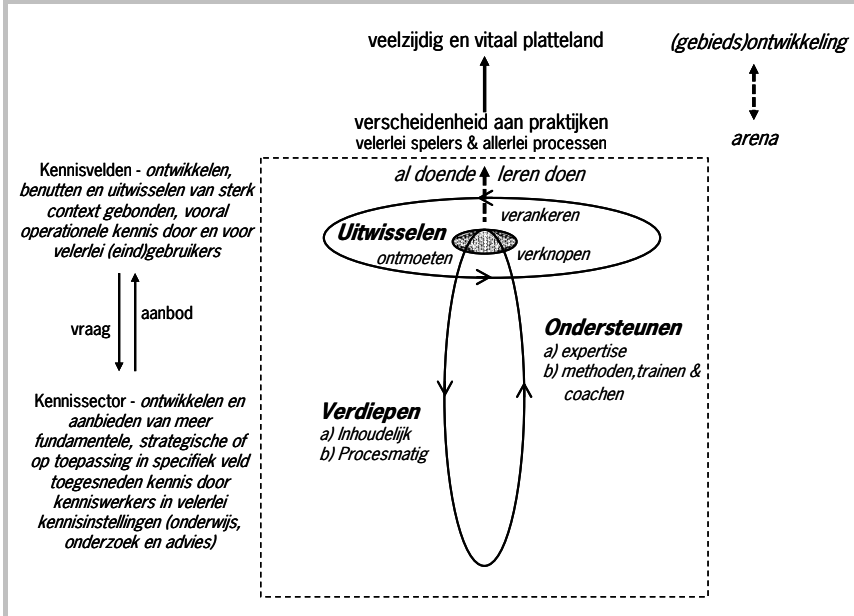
veelzijdig en vitaal platteland

(gebieds)ontwikkeling

arena

verscheidenheid aan praktijken
velerlei spelers & allerlei processen

Kennisvelden - ontwikkelen, benutten en uitwisselen van sterk context gebonden, vooral operationele kennis door en voor velerlei (eind)gebruikers

al doende leren doen

verankeren

Uitwisselen

ontmoeten

verknopen

vraag

aanbod

Ondersteunen
a) expertise
b) methoden,trainen & coachen

Kennissector - ontwikkelen en aanbieden van meer fundamentele, strategische of op toepassing in specifiek veld toegesneden kennis door kenniswerkers in velerlei kennisinstellingen (onderwijs, onderzoek en advies)

Verdiepen
a) Inhoudelijk
b) Procesmatig